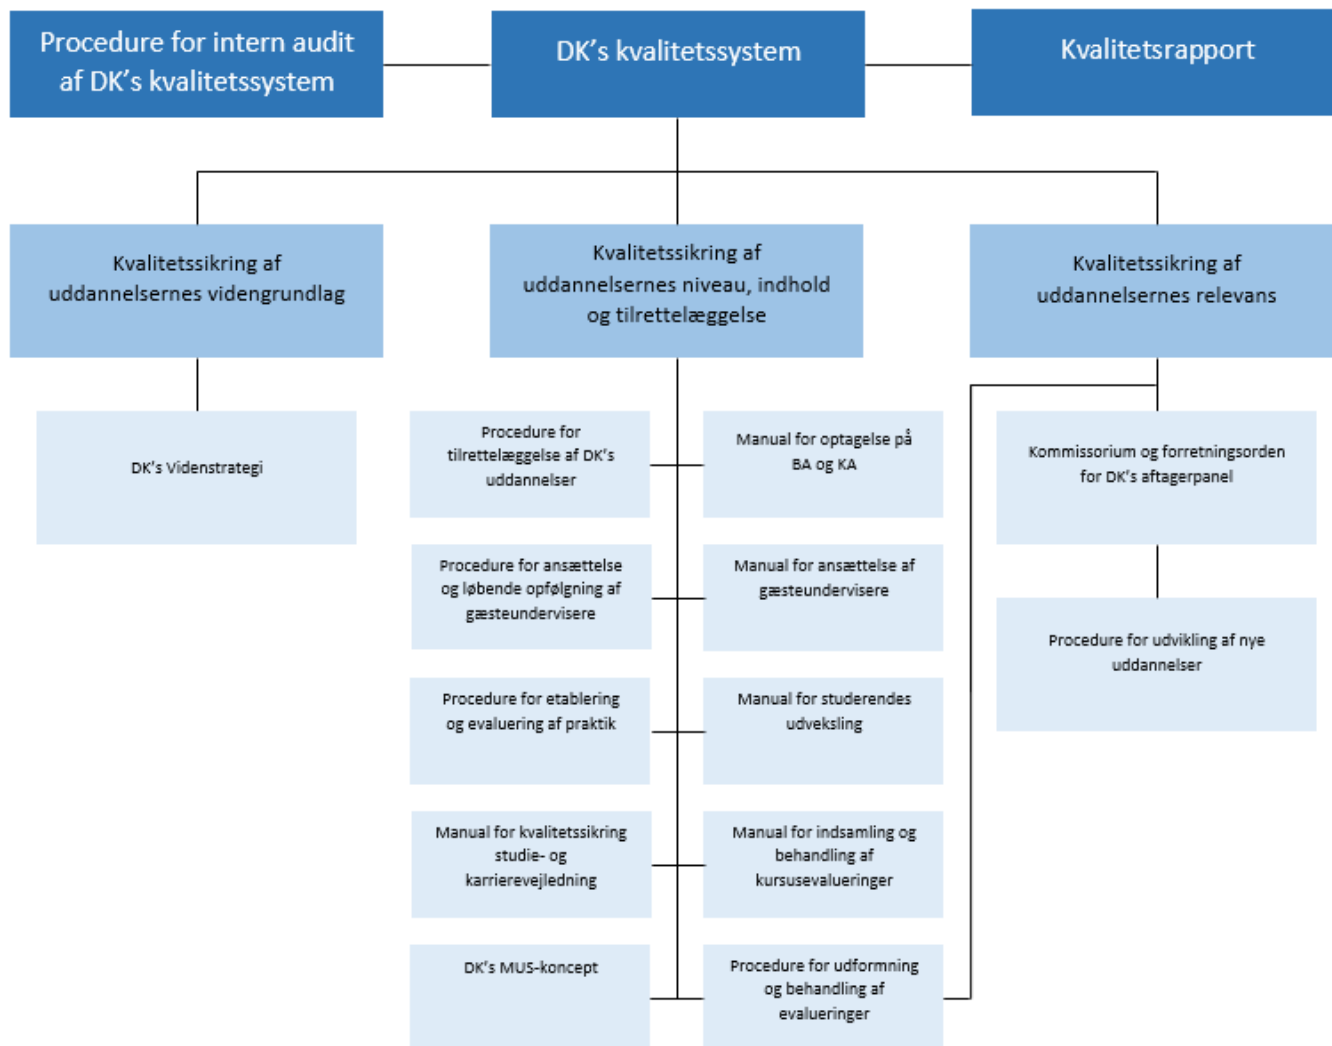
Procedure for intern audit af DK's kvalitetssystem

DK's kvalitetssystem

Kvalitetsrapport

Kvalitetssikring af uddannelsernes videngrundlag

Kvalitetssikring af uddannelsernes niveau, indhold og tilrettelæggelse

Kvalitetssikring af uddannelsernes relevans

DK's Videnstrategi

Procedure for tilrettelæggelse af DK's uddannelser

Manual for optagelse på BA og KA

Procedure for ansættelse og løbende opfølgning af gæsteundervisere

Manual for ansættelse af gæsteundervisere

Procedure for etablering og evaluering af praktik

Manual for studerendes udveksling

Manual for kvalitetssikring studie- og karrierevejledning

Manual for indsamling og behandling af kursusevalueringer

DK's MUS-koncept

Procedure for udformning og behandling af evalueringer

Kommissorium og forretningsorden for DK's aftagerpanel

Procedure for udvikling af nye uddannelser